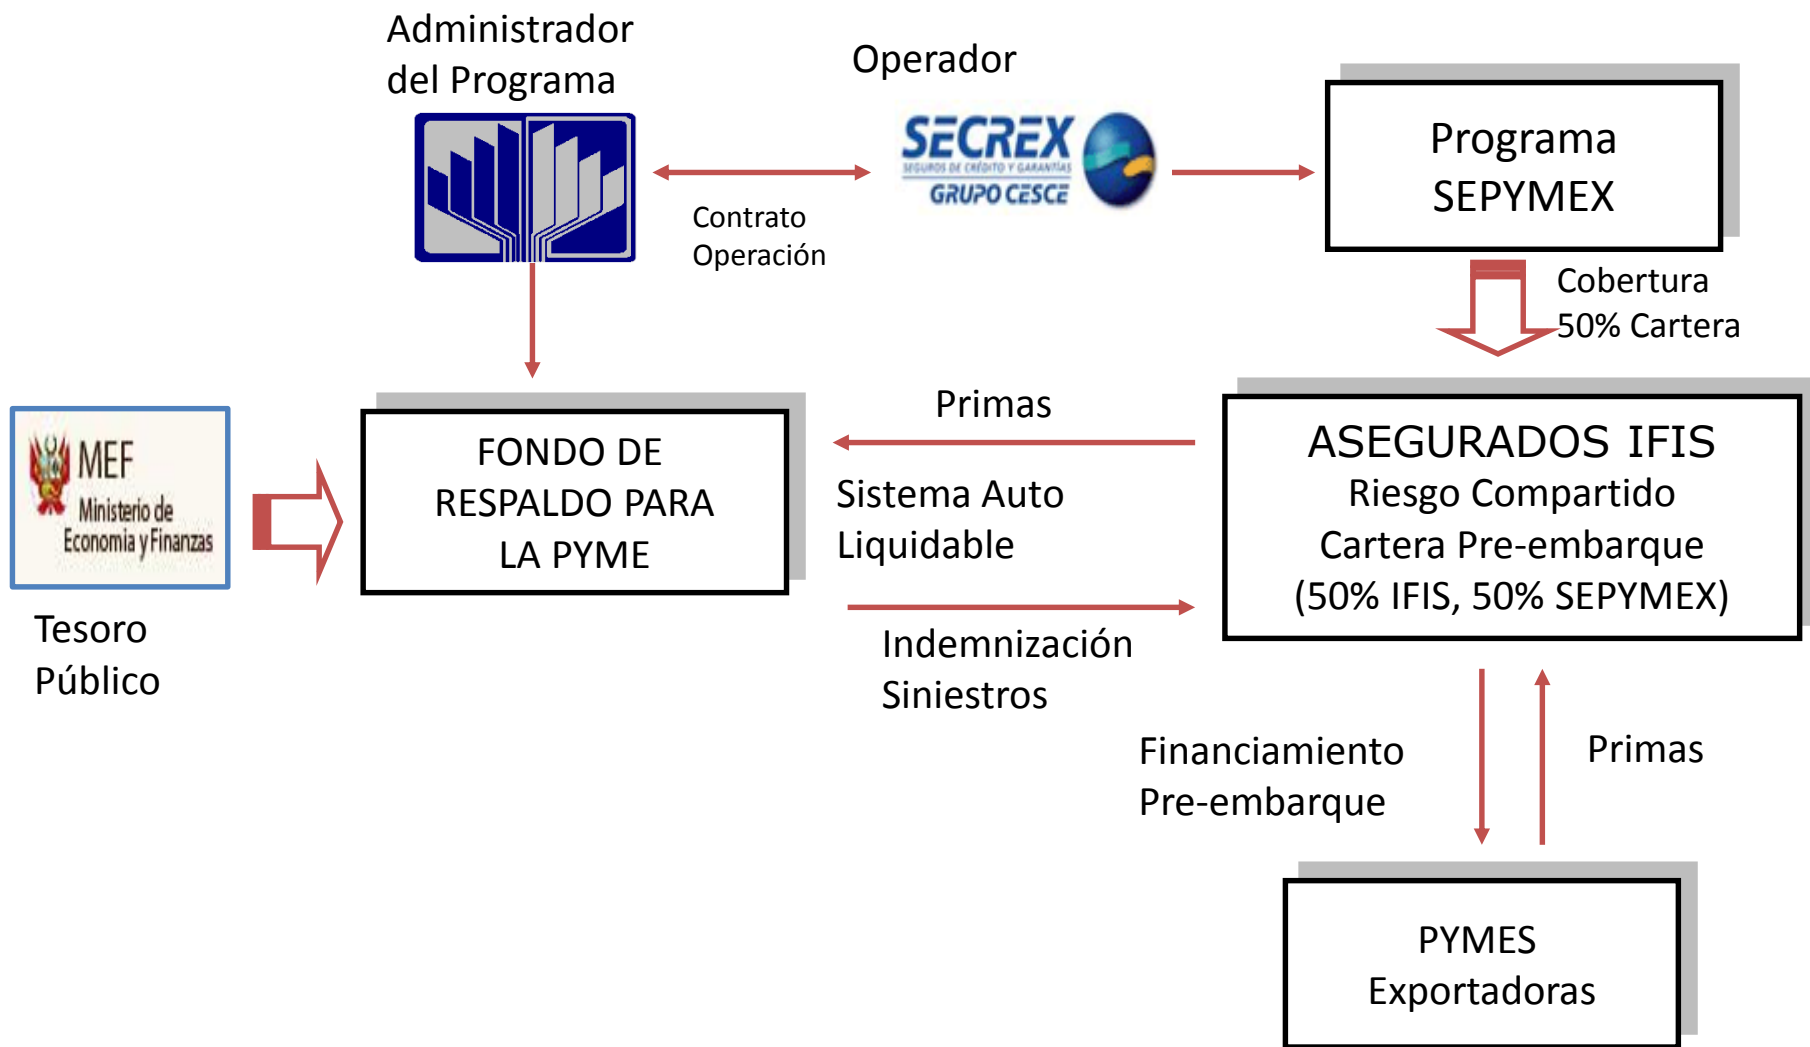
Administrador del Programa

Operador

SECREX
SEGUROS DE CRÉDITO Y GARANTÍAS
GRUPO CESCE

Contrato Operación

Programa SEPYMEX

Cobertura 50% Cartera

MEF
Ministerio de Economía y Finanzas

Tesoro Público

FONDO DE RESPALDO PARA LA PYME

Primas

Sistema Auto Liquidable

Indemnización Siniestros

ASEGURADOS IFIS
Riesgo Compartido
Cartera Pre-embarque
(50% IFIS, 50% SEPYMEX)

Financiamiento Pre-embarque

Primas

PYMES Exportadoras